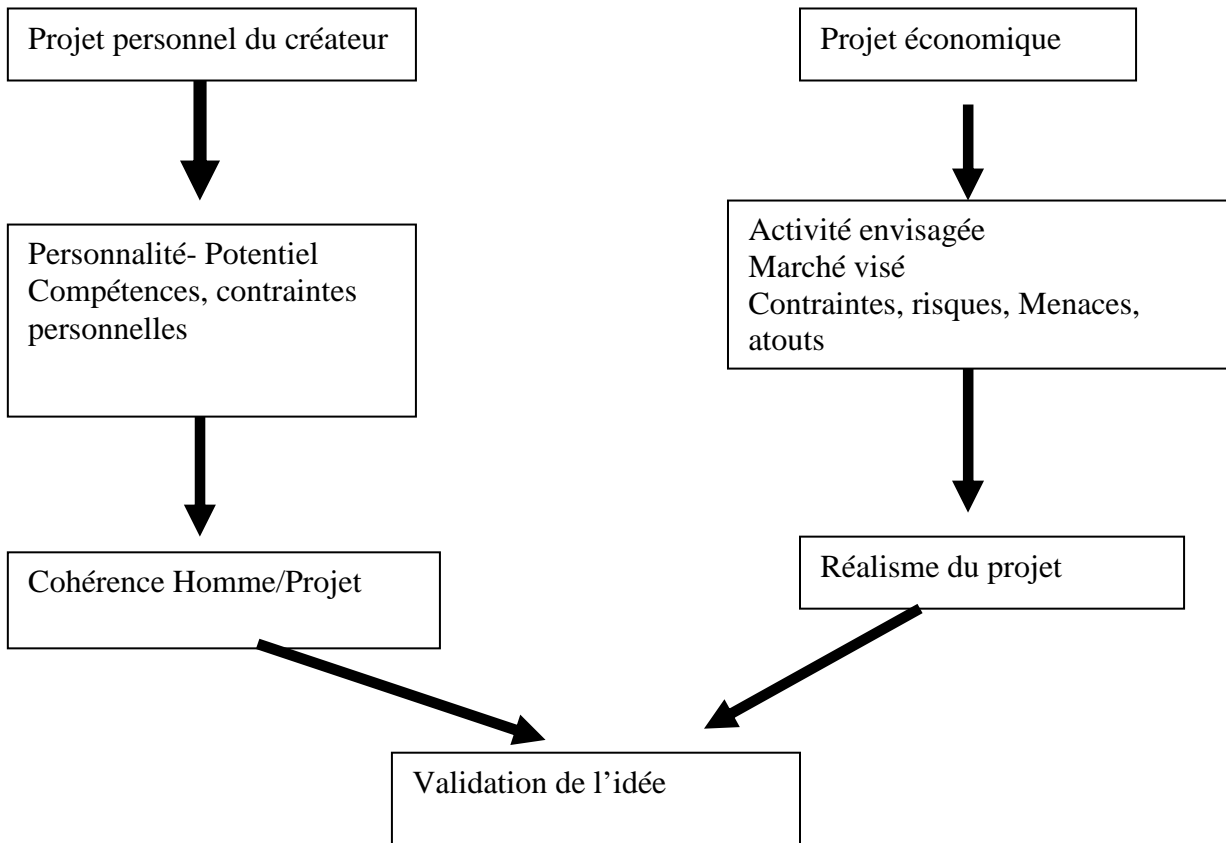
Projet personnel du créateur

Personnalité- Potentiel
Compétences, contraintes personnelles

Cohérence Homme/Projet

Projet économique

Activité envisagée
Marché visé
Contraintes, risques, Menaces, atouts

Réalisme du projet

Validation de l'idée